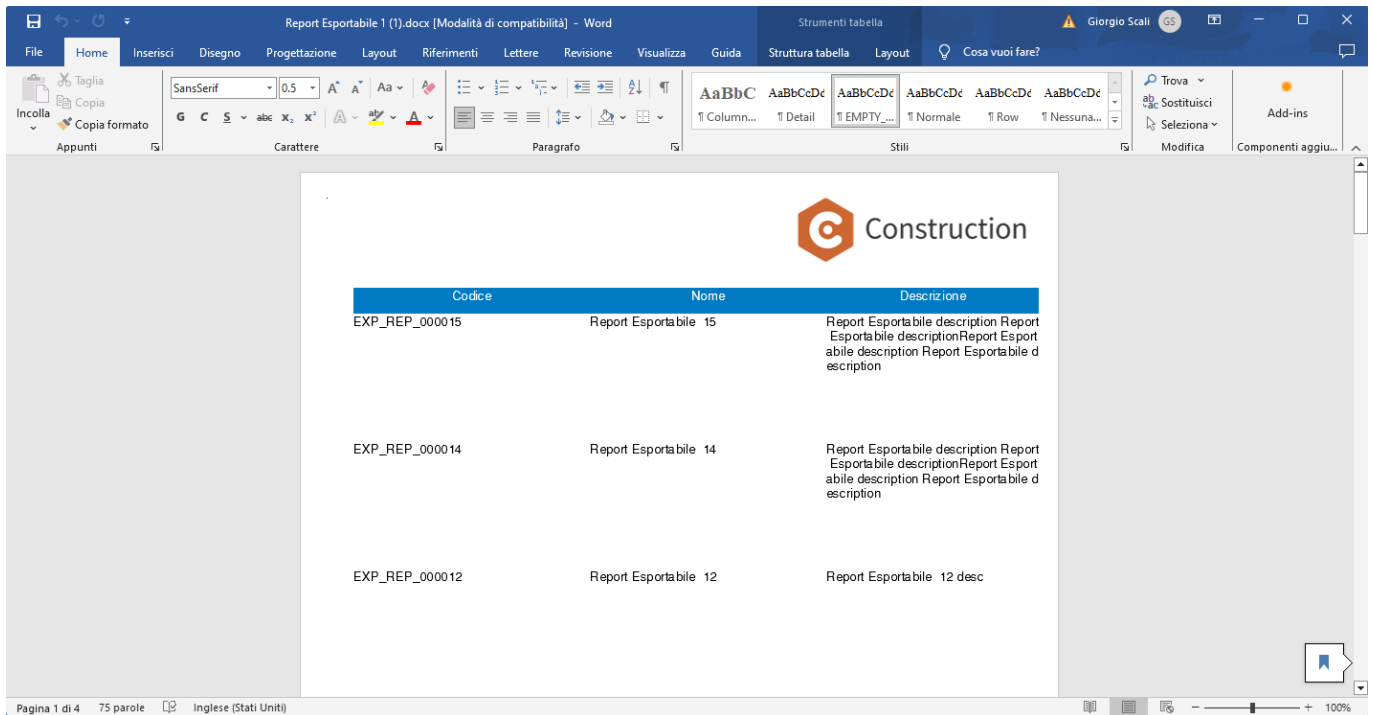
Report Esportabile 1 (1).docx [Modalità di compatibilità] - Word

Strumenti tabella

Giorgio Scali GS

File Home Inserisci Disegno Progettazione Layout Riferimenti Lettere Revisione Visualizza Guida Struttura tabella Layout Cosa vuoi fare?

Incolla
Taglia
Copia
Copia formato
Appunti

SansSerif 0.5
G C S abc $x_2$ $x^2$
Carattere

Paragrafo

AaBbC AaBbCcDd AaBbCcDd AaBbCcDd AaBbCcDd AaBbCcDd
¶ Column... ¶ Detail ¶ EMPTY_... ¶ Normale ¶ Row ¶ Nessuna...
Stili

Trova
Sostituisci
Seleziona
Modifica

Add-ins
Componenti aggiu...

Construction

| Codice | Nome | Descrizione |
|---|---|---|
| EXP_REP_000015 | Report Esportabile 15 | Report Esportabile description Report Esportabile descriptionReport Esportabile description Report Esportabile description |
| EXP_REP_000014 | Report Esportabile 14 | Report Esportabile description Report Esportabile descriptionReport Esportabile description Report Esportabile description |
| EXP_REP_000012 | Report Esportabile 12 | Report Esportabile 12 desc |

Pagina 1 di 4 75 parole Inglese (Stati Uniti) 100%